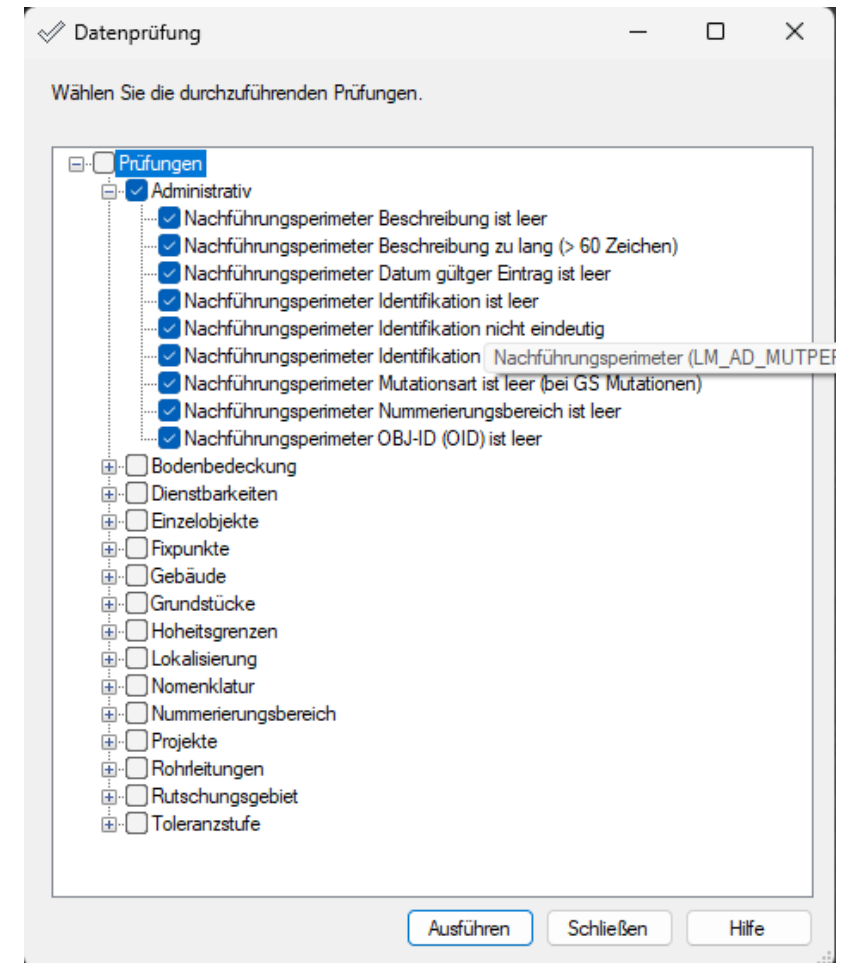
Datenprüfung

Wählen Sie die durchzuführenden Prüfungen.

Prüfungen
Administrativ
Nachführungsperimeter Beschreibung ist leer
Nachführungsperimeter Beschreibung zu lang (> 60 Zeichen)
Nachführungsperimeter Datum gültger Eintrag ist leer
Nachführungsperimeter Identifikation ist leer
Nachführungsperimeter Identifikation nicht eindeutig
Nachführungsperimeter Identifikation
Nachführungsperimeter (LM_AD_MUTPEF
Nachführungsperimeter Mutationsart ist leer (bei GS Mutationen)
Nachführungsperimeter Nummerierungsbereich ist leer
Nachführungsperimeter OBJ-ID (OID) ist leer
Bodenbedeckung
Dienstbarkeiten
Einzelobjekte
Fixpunkte
Gebäude
Grundstücke
Hoheitsgrenzen
Lokalisierung
Nomenklatur
Nummerierungsbereich
Projekte
Rohrleitungen
Rutschungsgebiet
Toleranzstufe

Ausführen
Schließen
Hilfe